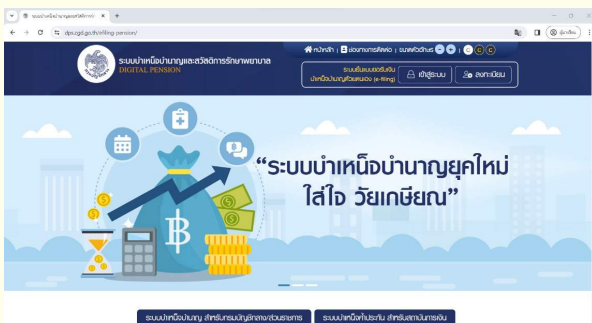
ระบบบำเหน็จบำนาญและสวัสดิการ
dpis.cgd.go.th/efiling-pension/

หน้าหลัก | ช่องทางการติดต่อ | ขนาดตัวอักษร | C C C

ระบบบำเหน็จบำนาญและสวัสดิการรักษาพยาบาล
DIGITAL PENSION

ระบบยื่นแบบขอรับเงิน บำเหน็จบำนาญด้วยตนเอง (e-filing)
เข้าสู่ระบบ
ลงทะเบียน

“ระบบบำเหน็จบำนาญยุคใหม่ ใส่ใจ วัยเกษียณ”

ระบบบำเหน็จบำนาญ สำหรับกรมบัญชีกลาง/ส่วนราชการ
ระบบบำเหน็จค้ำประกัน สำหรับสถาบันการเงิน